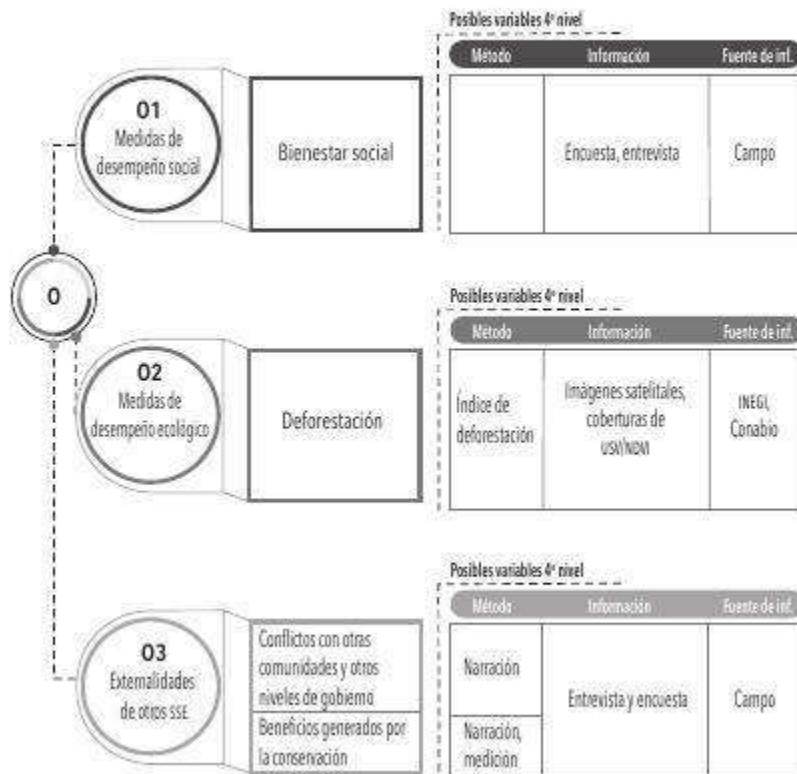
Posibles variables 4º nivel

| Método | Información | Fuente de inf. |
|---|---|---|
| | Encuesta, entrevista | Campo |

O1
Medidas de desempeño social

Bienestar social

0

Posibles variables 4º nivel

| Método | Información | Fuente de inf. |
|---|---|---|
| Índice de deforestación | Imágenes satelitales, coberturas de USN/NDVI | INEGI, Conabio |

O2
Medidas de desempeño ecológico

Deforestación

Posibles variables 4º nivel

| Método | Información | Fuente de inf. |
|---|---|---|
| Narración | Entrevista y encuesta | Campo |
| Narración, medición | | |

O3
Externalidades de otros SSE

Conflictos con otras comunidades y otros niveles de gobierno

Beneficios generados por la conservación